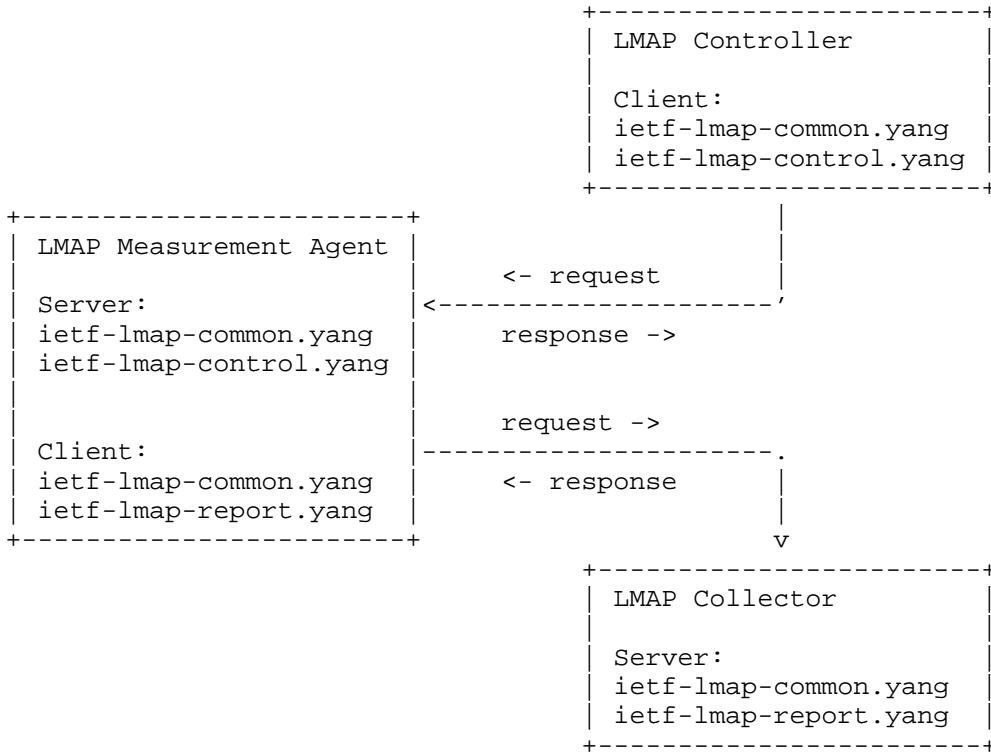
LMAP Controller

Client:
ietf-lmap-common.yang
ietf-lmap-control.yang

LMAP Measurement Agent

Server:
ietf-lmap-common.yang
ietf-lmap-control.yang

Client:
ietf-lmap-common.yang
ietf-lmap-report.yang

<- request

response ->

request ->

<- response

v

LMAP Collector

Server:
ietf-lmap-common.yang
ietf-lmap-report.yang